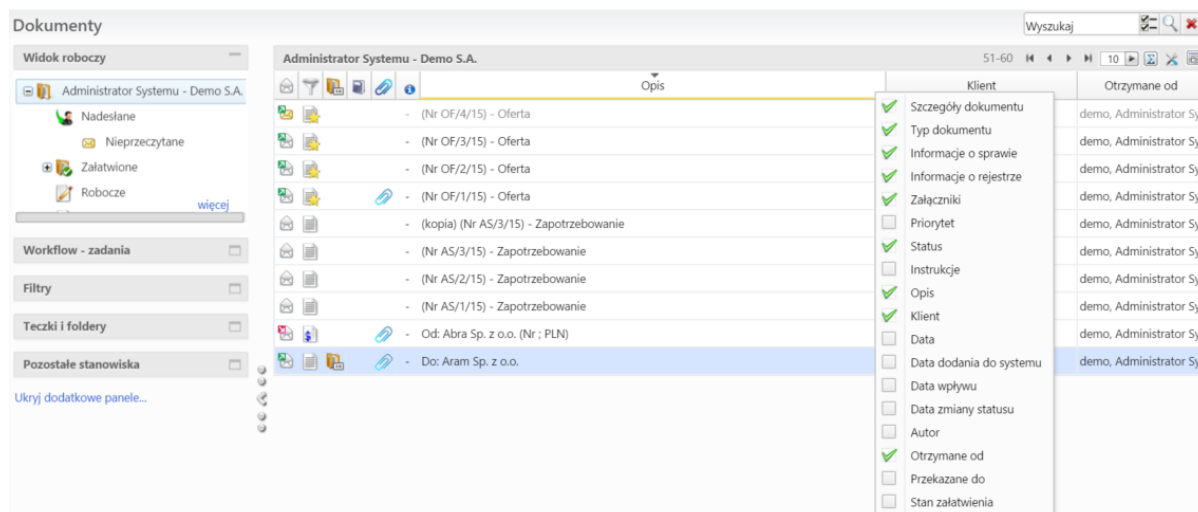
Dokumenty

Wyszukaj

Widok roboczy

Administrator Systemu - Demo S.A.

Nadesłane

Nieprzeczytane

Załatwione

Robocze

więcej

Workflow - zadania

Filtry

Teczki i foldery

Pozostałe stanowiska

Ukryj dodatkowe panele...

Administrator Systemu - Demo S.A.

51-60

10

Opis

Klient

Otrzymane od

- (Nr OF/4/15) - Oferta

demo, Administrator Sy

- (Nr OF/3/15) - Oferta

demo, Administrator Sy

- (Nr OF/2/15) - Oferta

demo, Administrator Sy

- (Nr OF/1/15) - Oferta

demo, Administrator Sy

- (kopia) (Nr AS/3/15) - Zapotrzebowanie

demo, Administrator Sy

- (Nr AS/3/15) - Zapotrzebowanie

demo, Administrator Sy

- (Nr AS/2/15) - Zapotrzebowanie

demo, Administrator Sy

- (Nr AS/1/15) - Zapotrzebowanie

demo, Administrator Sy

- Od: Abra Sp. z o.o. (Nr ; PLN)

demo, Administrator Sy

- Do: Aram Sp. z o.o.

demo, Administrator Sy

Szczegóły dokumentu
Typ dokumentu
Informacje o sprawie
Informacje o rejestrze
Załączniki
Priorytet
Status
Instrukcje
Opis
Klient
Data
Data dodania do systemu
Data wpływu
Data zmiany statusu
Autor
Otrzymane od
Przekazane do
Stan załatwienia